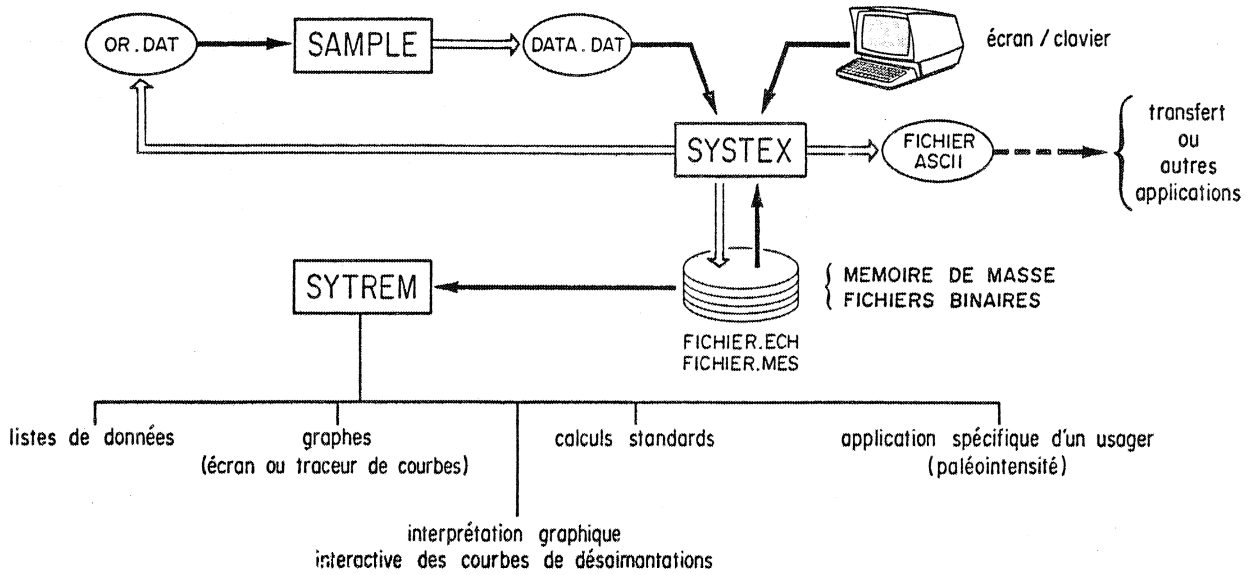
OR . DAT

SAMPLE

DATA . DAT

écran / clavier

SYSTEX

FICHIER ASCII

transfert ou autres applications

SYTREM

MEMOIRE DE MASSE
FICHIERS BINAIRES

FICHIER.ECH
FICHIER.MES

listes de données

graphes
(écran ou traceur de courbes)

calculs standards

application spécifique d'un usager
(paléointensité)

interprétation graphique
interactive des courbes de désaimantations